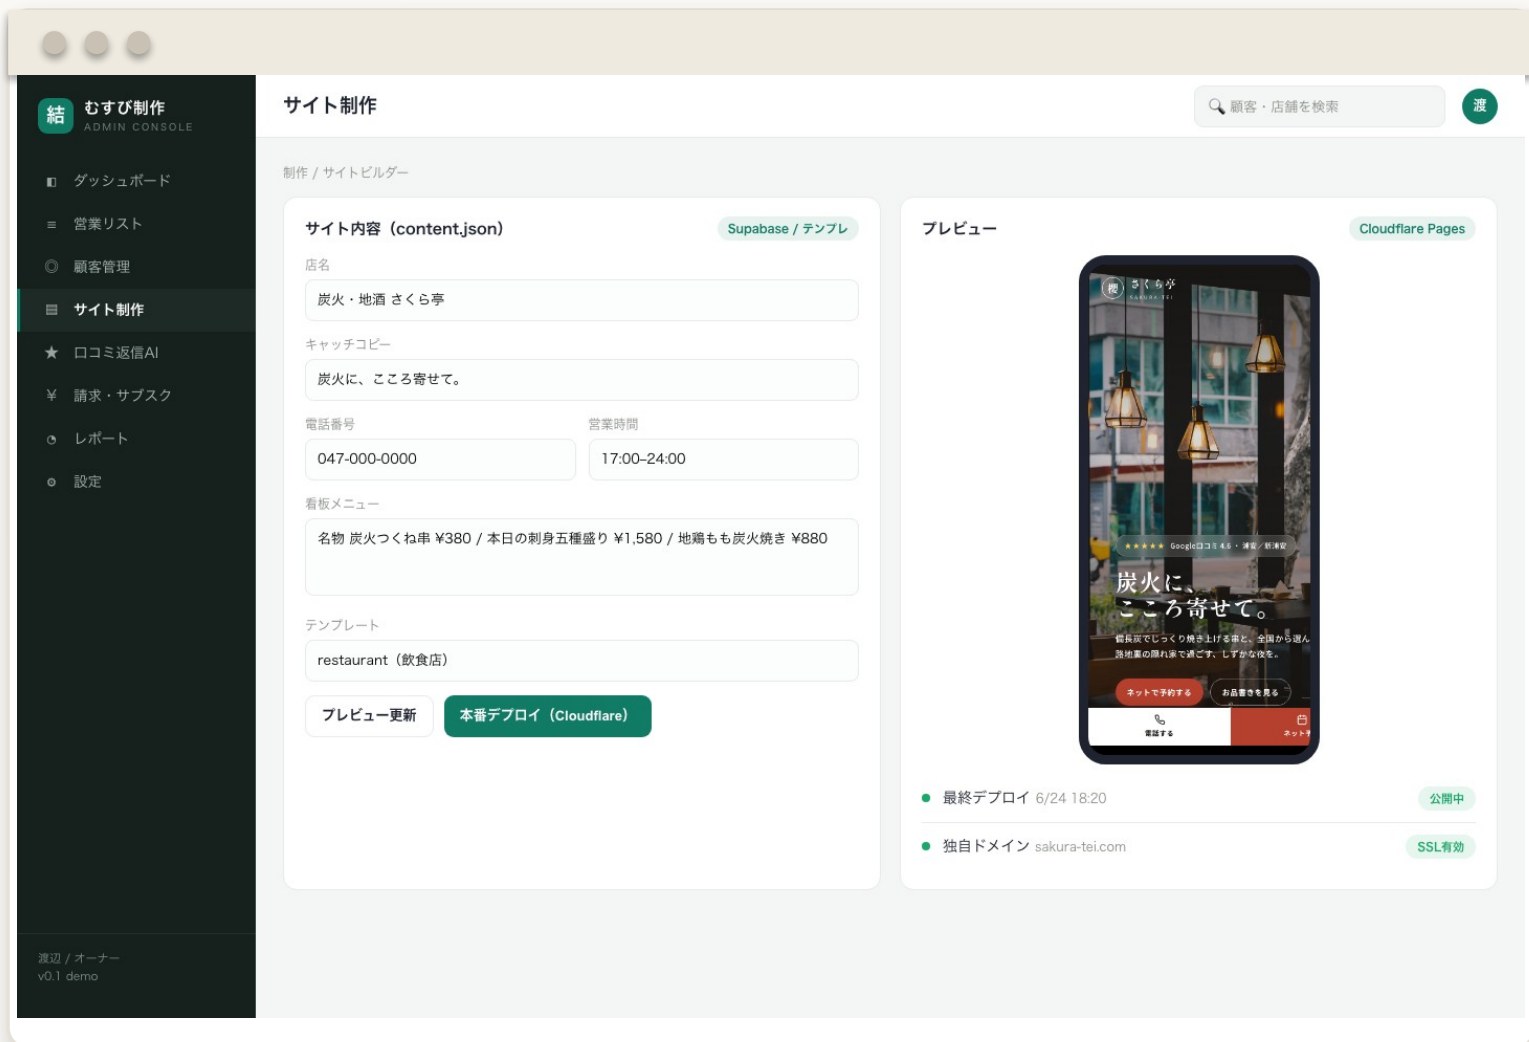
結 むすび制作
ADMIN CONSOLE

ダッシュボード
営業リスト
顧客管理
サイト制作
口コミ返信AI
¥ 請求・サブスク
レポート
設定

渡辺 / オーナー
v0.1 demo

サイト制作

顧客・店舗を検索

渡

制作 / サイトビルダー

サイト内容（content.json）

Supabase / テンプレ

店名

炭火・地酒 さくら亭

キャッチコピー

炭火に、こころ寄せて。

電話番号

047-000-0000

営業時間

17:00-24:00

看板メニュー

名物 炭火つくね串 ¥380 / 本日の刺身五種盛り ¥1,580 / 地鶏もも炭火焼き ¥880

テンプレート

restaurant（飲食店）

プレビュー更新

本番デプロイ（Cloudflare）

プレビュー

Cloudflare Pages

さくら亭
SAKURA TEI

★★★★★ Google口コミ 4.6 ・ 浦安 / 新浦安

炭火に、
こころ寄せて。

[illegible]

ネットで予約する
お品書きを見る

電話する
ネット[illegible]

最終デプロイ 6/24 18:20

公開中

独自ドメイン sakura-tei.com

SSL有効